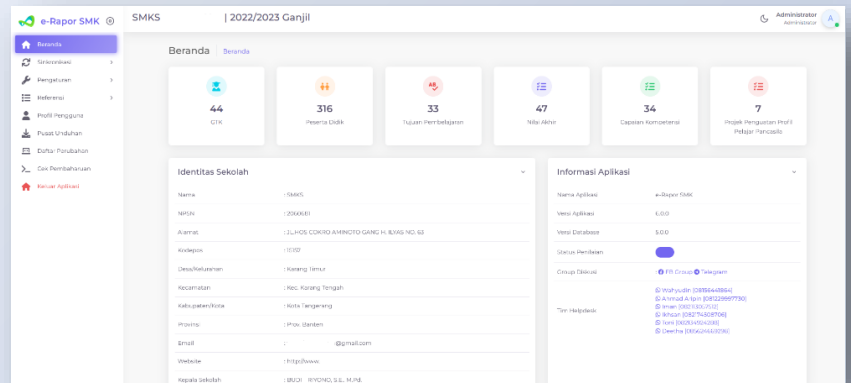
e-Rapor SMK

SMKS | 2022/2023 Ganjil

Administrator
Administrator

Beranda
Sinkronisasi
Pengaturan
Referensi
Profil Pengguna
Pusat Unduhan
Daftar Perubahan
Cek Pembaharuan
Keluar Aplikasi

Beranda | Beranda

44
GTK

316
Peserta Didik

33
Tujuan Pembelajaran

47
Nilai Akhir

34
Capaian Kompetensi

7
Projek Penguatan Profil Pelajar Pancasila

Identitas Sekolah

| | |
|---|---|
| Nama | : SMKS |
| NPSN | : 2066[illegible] |
| Alamat | : JL. HOS COKRO AMINOTO GANG H. ILYAS NO. 63 |
| Kodepos | : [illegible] |
| Desa/Kelurahan | : Karang Timur |
| Kecamatan | : Kec. Karang Tengah |
| Kabupaten/Kota | : Kota Tangerang |
| Provinsi | : Prov. Banten |
| Email | : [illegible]@gmail.com |
| Website | : http://www. |
| Kepala Sekolah | : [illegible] IRYONO, S.E., M.Pd. |

Informasi Aplikasi

| | |
|---|---|
| Nama Aplikasi | e-Rapor SMK |
| Versi Aplikasi | 6.0.0 |
| Versi Database | 6.0.0 |
| Status Penilaian | |
| Group Diskusi | FB Group Telegram |
| Tim Helpdesk | Wahyudin [08156444864] Ahmad Aripin [081229997730] Iman [082130077513] Ikhsan [082174508706] Toni [082147824288] Deedra [085624440298] |